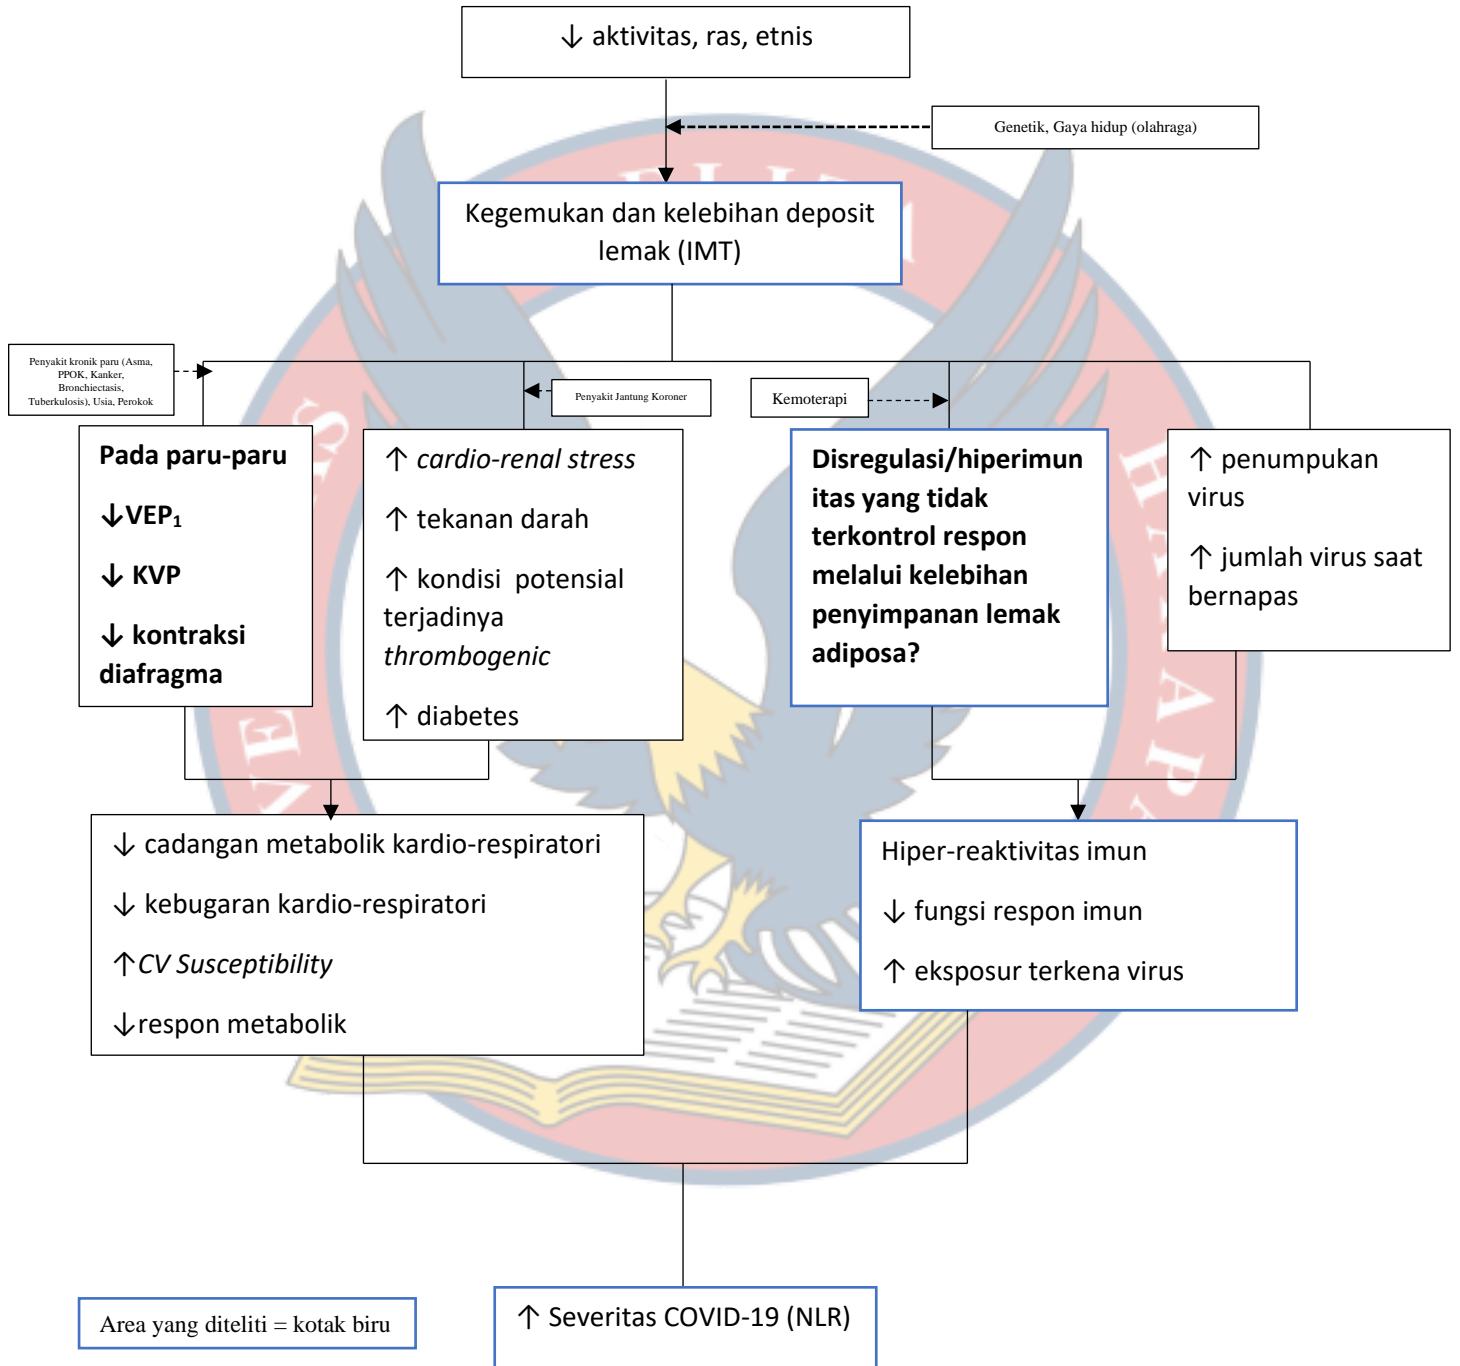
↓ aktivitas, ras, etnis

Genetik, Gaya hidup (olahraga)

Kegemukan dan kelebihan deposit lemak (IMT)

Penyakit kronik paru (Asma, PPOK, Kanker, Bronchiectasis, Tuberkulosis), Usia, Perokok

Penyakit Jantung Koroner

Kemoterapi

**Pada paru-paru**

**↓VEP$_1$**

**↓ KVP**

**↓ kontraksi diafragma**

↑ *cardio-renal stress*

↑ tekanan darah

↑ kondisi potensial terjadinya *thrombogenic*

↑ diabetes

**Disregulasi/hiperimunitas yang tidak terkontrol respon melalui kelebihan penyimpanan lemak adiposa?**

↑ penumpukan virus

↑ jumlah virus saat bernapas

↓ cadangan metabolik kardio-respiratori

↓ kebugaran kardio-respiratori

↑*CV Susceptibility*

↓respon metabolik

Hiper-reaktivitas imun

↓ fungsi respon imun

↑ eksposur terkena virus

Area yang diteliti = kotak biru

↑ Severitas COVID-19 (NLR)